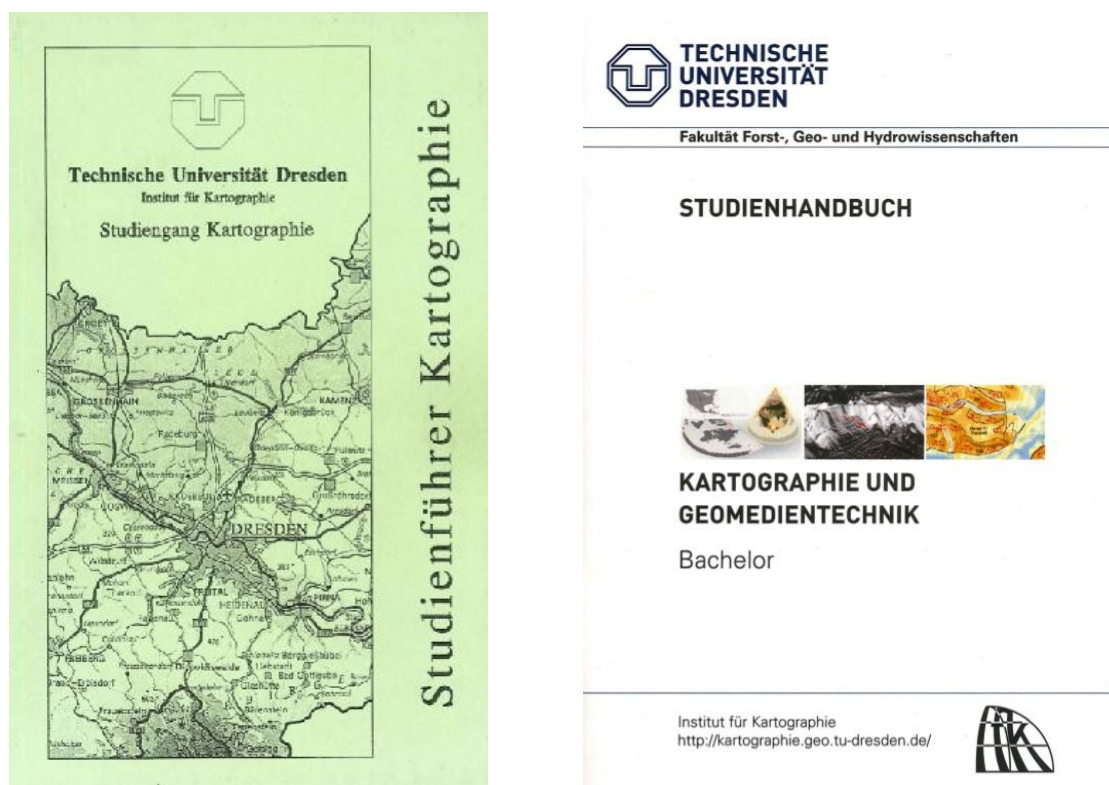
Technische Universität Dresden
Institut für Kartographie
Studiengang Kartographie

DRESDEN

Studienführer Kartographie

TECHNISCHE UNIVERSITÄT DRESDEN

Fakultät Forst-, Geo- und Hydrowissenschaften

STUDIENHANDBUCH

KARTOGRAPHIE UND GEOMEDIENTECHNIK

Bachelor

Institut für Kartographie
http://kartographie.geo.tu-dresden.de/